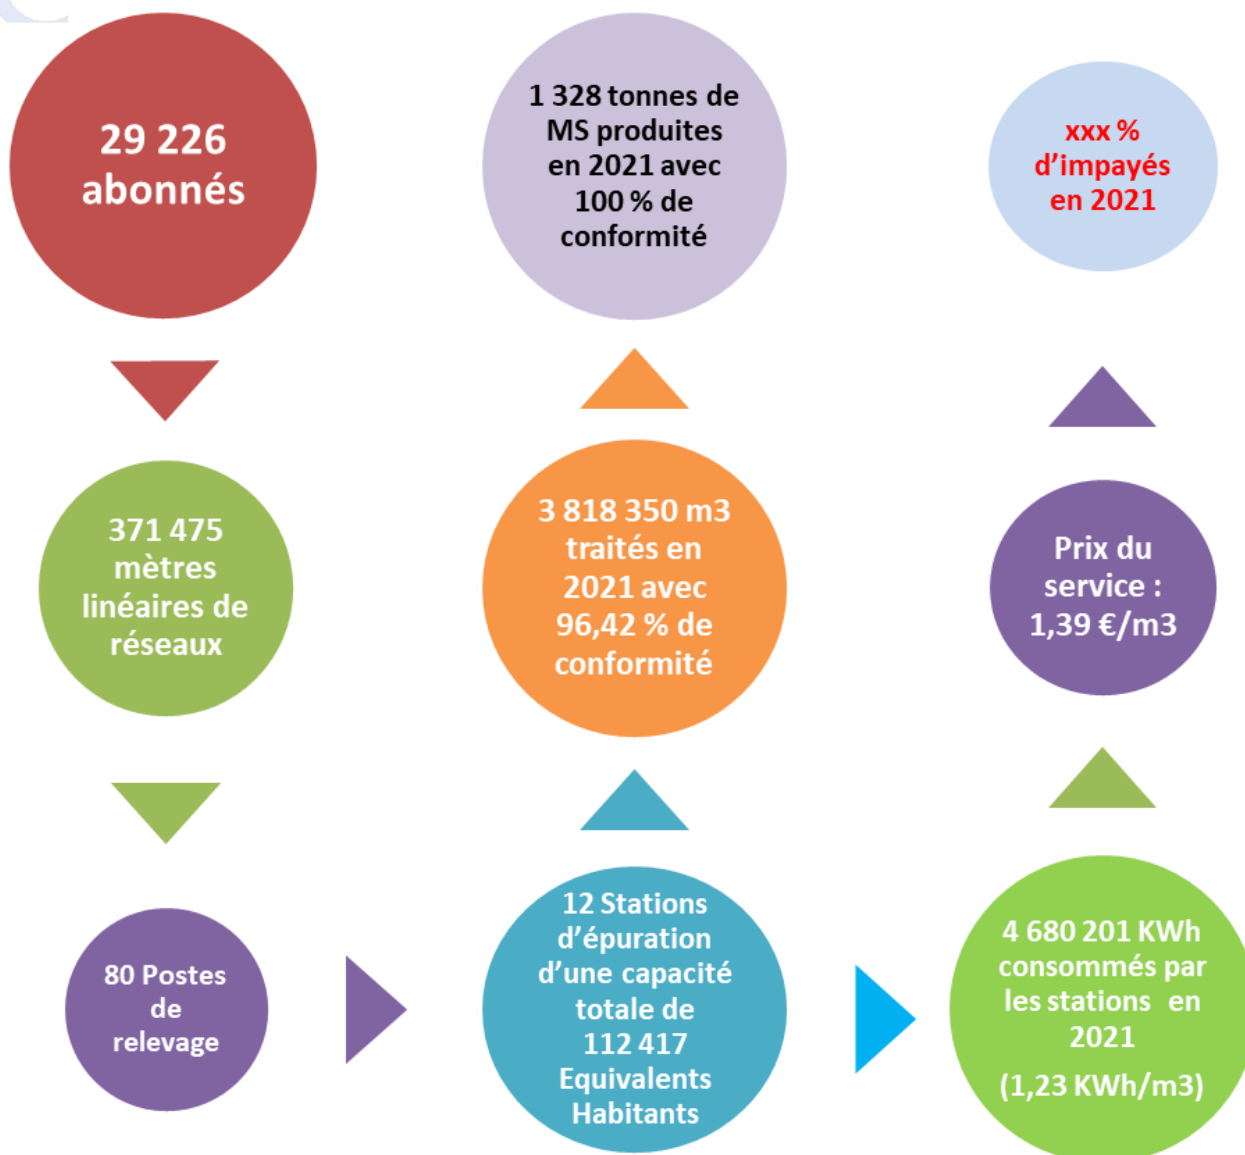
29 226 abonnés

1 328 tonnes de MS produites en 2021 avec 100 % de conformité

xxx % d’impayés en 2021

371 475 mètres linéaires de réseaux

3 818 350 m3 traités en 2021 avec 96,42 % de conformité

Prix du service : 1,39 €/m3

80 Postes de relevage

12 Stations d’épuration d’une capacité totale de 112 417 Equivalents Habitants

4 680 201 KWh consommés par les stations en 2021

(1,23 KWh/m3)